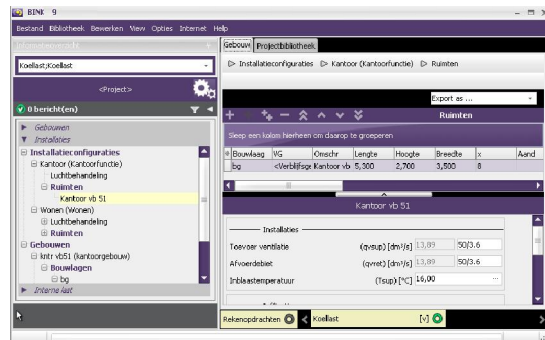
BINK 9

Bestand Bibliotheek Bewerken View Opties Internet Help

Informatieoverzicht

Koellast;Koellast

<Project>

0 bericht(en)

Gebouwen
Installaties
Installatieconfiguraties
Kantoor (Kantoorfunctie)
Luchtbehandeling
Ruimten
Kantoor vb 51
Wonen (Wonen)
Luchtbehandeling
Ruimten
Gebouwen
kntr vb51 (kantoorgebouw)
Bouwlagen
bg
Interne last

Gebouw Projectbibliotheek

Installatieconfiguraties ▷ Kantoor (Kantoorfunctie) ▷ Ruimten

Export as ...

Ruimten

Sleep een kolom hierheen om daarop te groeperen

| Bouwlaag | VG | Omschr | Lengte | Hoogte | Breedte | x | Aand |
|---|---|---|---|---|---|---|---|
| bg | <Verblijfsge | Kantoor vb | 5,300 | 2,700 | 3,500 | 8 | |

Kantoor vb 51

Installaties

Toevoer ventilatie (qvsup) [dm³/s] 13,89 50/3.6

Afvoerdebiet (qvret) [dm³/s] 13,89 50/3.6

Inblaastemperatuur (Tsup) [°C] 16,00

Rekenopdrachten Koellast [V]